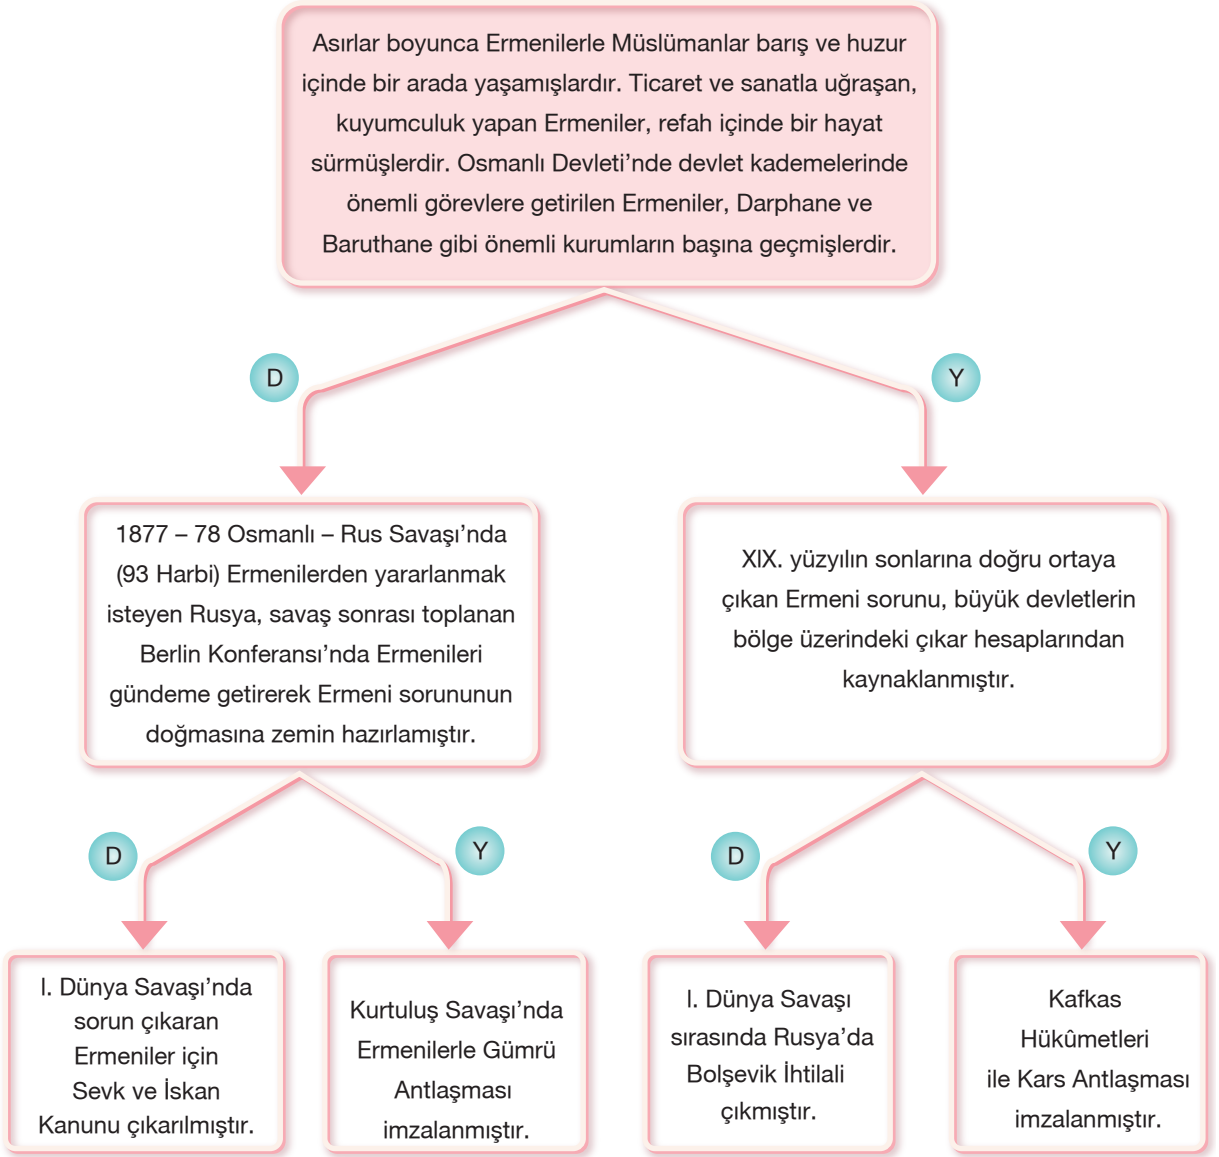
Asırlar boyunca Ermenilerle Müslümanlar barış ve huzur içinde bir arada yaşamışlardır. Ticaret ve sanatla uğraşan, kuyumculuk yapan Ermeniler, refah içinde bir hayat sürmüşlerdir. Osmanlı Devleti'nde devlet kademelerinde önemli görevlere getirilen Ermeniler, Darphane ve Baruthane gibi önemli kurumların başına geçmişlerdir.

D

Y

1877 – 78 Osmanlı – Rus Savaşı'nda (93 Harbi) Ermenilerden yararlanmak isteyen Rusya, savaş sonrası toplanan Berlin Konferansı'nda Ermenileri gündeme getirerek Ermeni sorununun doğmasına zemin hazırlamıştır.

XIX. yüzyılın sonlarına doğru ortaya çıkan Ermeni sorunu, büyük devletlerin bölge üzerindeki çıkar hesaplarından kaynaklanmıştır.

D

Y

D

Y

I. Dünya Savaşı'nda sorun çıkaran Ermeniler için Sevk ve İskan Kanunu çıkarılmıştır.

Kurtuluş Savaşı'nda Ermenilerle Gümrü Antlaşması imzalanmıştır.

I. Dünya Savaşı sırasında Rusya'da Bolşevik İhtilali çıkmıştır.

Kafkas Hükûmetleri ile Kars Antlaşması imzalanmıştır.